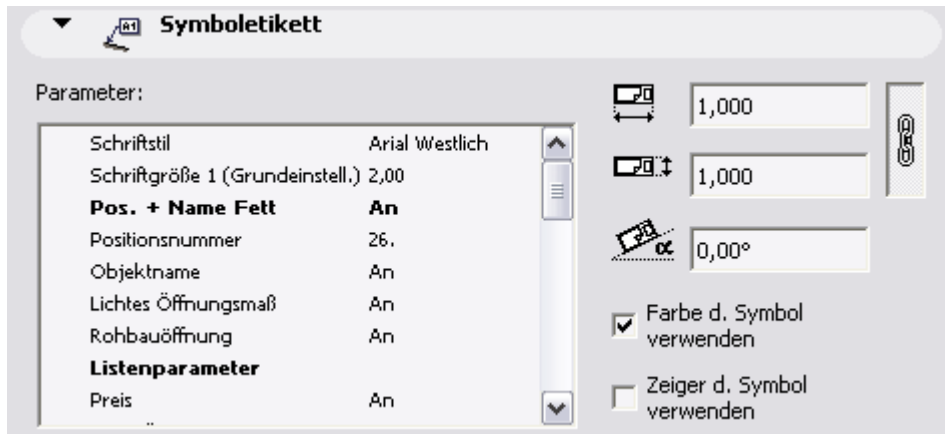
Symboletikett

Parameter:

| | |
|---|---|
| Schriftstil | Arial Westlich |
| Schriftgröße 1 (Grundeinstell.) | 2,00 |
| **Pos. + Name Fett** | **An** |
| Positionsnummer | 26. |
| Objektname | An |
| Lichtes Öffnungsmaß | An |
| Rohbauöffnung | An |
| **Listenparameter** | |
| Preis | An |

1,000

1,000

0,00°

Farbe d. Symbol verwenden

Zeiger d. Symbol verwenden